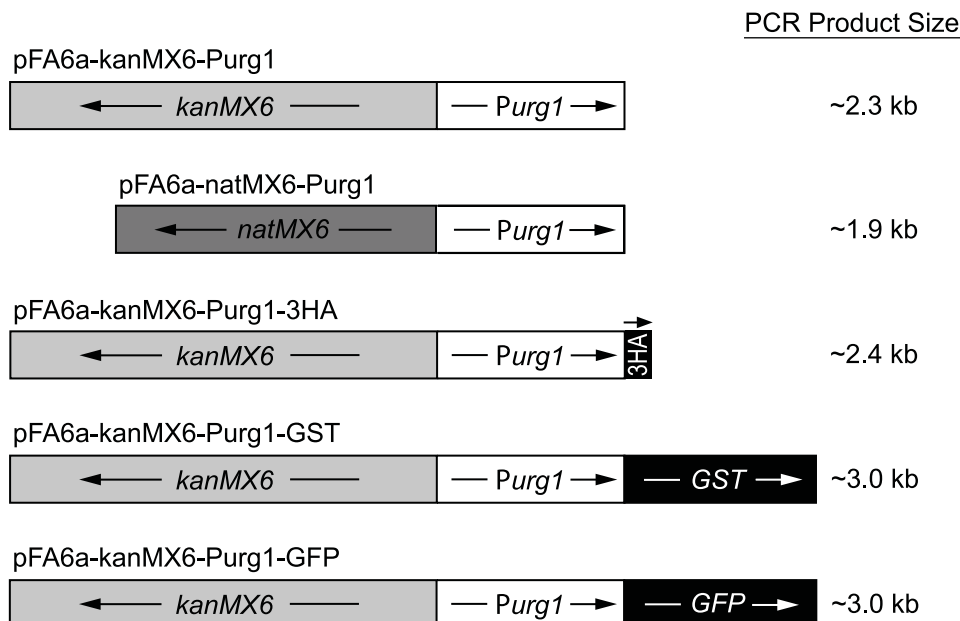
PCR Product Size

pFA6a-kanMX6-Purg1

kanMX6 Purg1 ~2.3 kb

pFA6a-natMX6-Purg1

natMX6 Purg1 ~1.9 kb

pFA6a-kanMX6-Purg1-3HA

kanMX6 Purg1 3HA ~2.4 kb

pFA6a-kanMX6-Purg1-GST

kanMX6 Purg1 GST ~3.0 kb

pFA6a-kanMX6-Purg1-GFP

kanMX6 Purg1 GFP ~3.0 kb